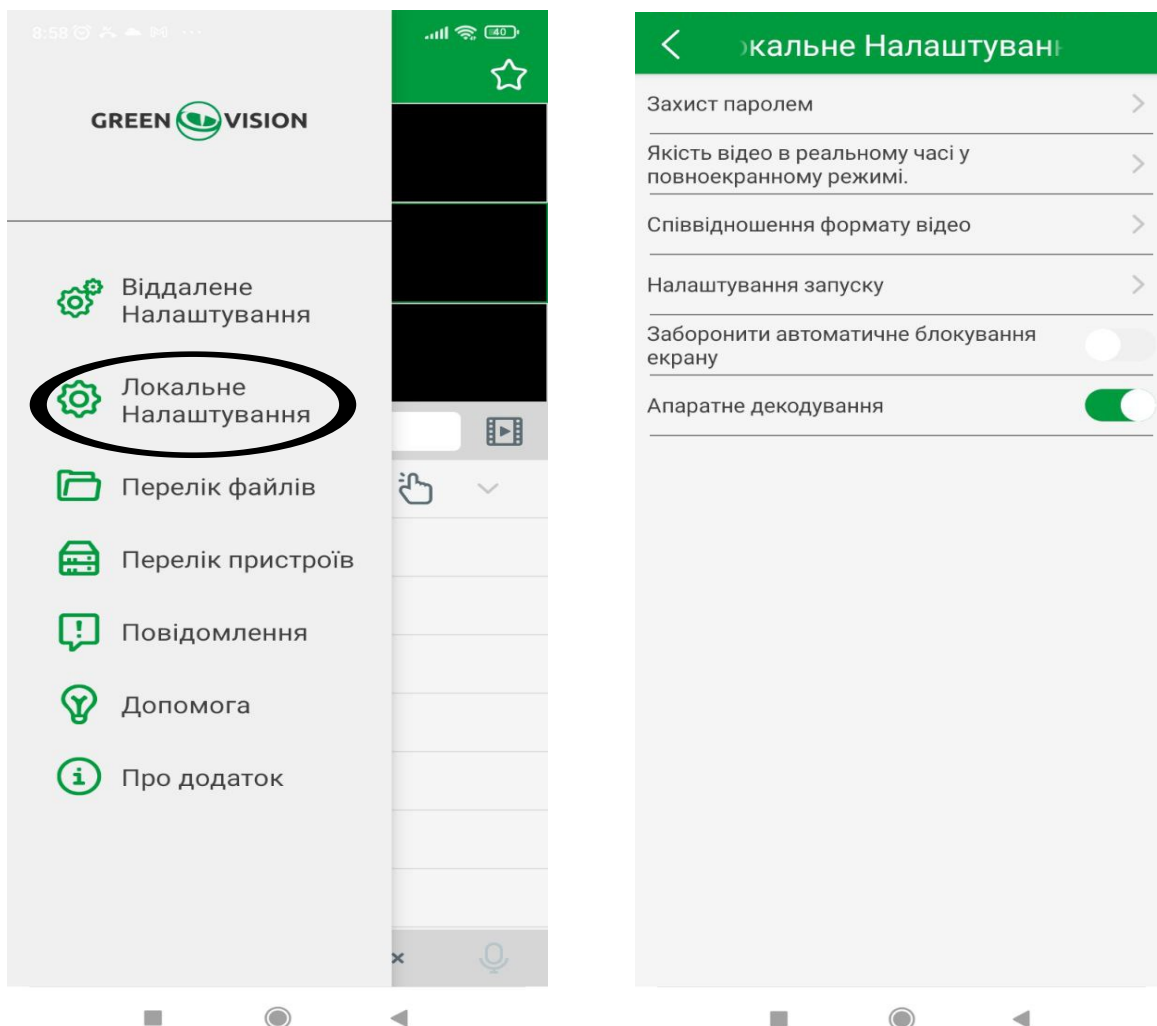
8:58

40

GREEN VISION

Віддалене Налаштування

Локальне Налаштування

Перелік файлів

Перелік пристроїв

Повідомлення

Допомога

Про додаток

×

окальне Налаштуван

Захист паролем

Якість відео в реальному часі у повноекранному режимі.

Співвідношення формату відео

Налаштування запуску

Заборонити автоматичне блокування екрану

Апаратне декодування